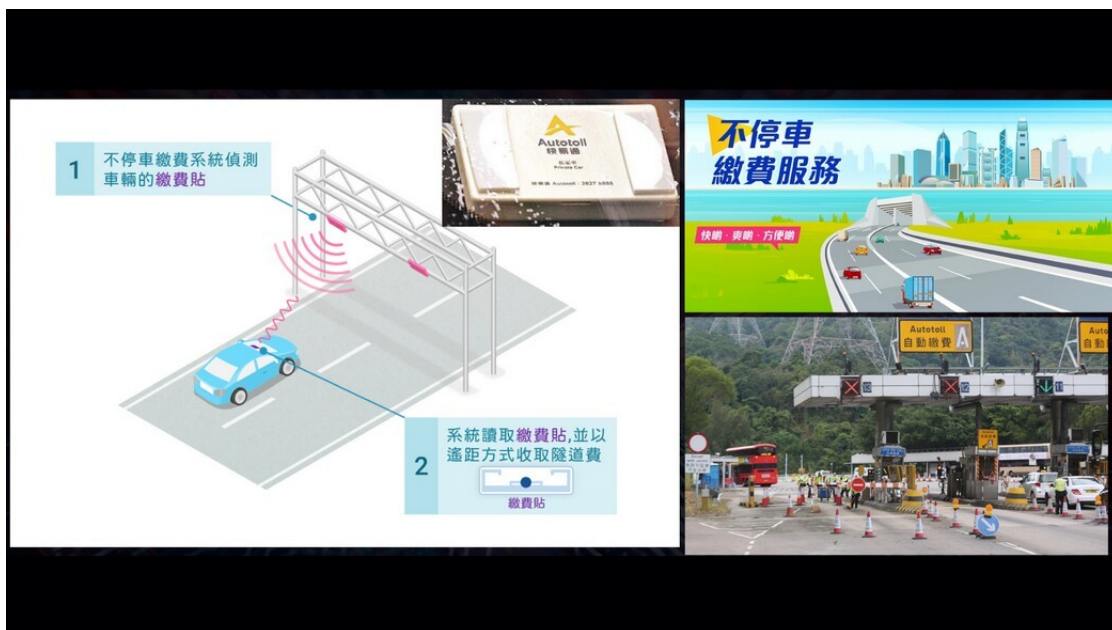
1 不停車繳費系統偵測車輛的繳費貼

2 系統讀取繳費貼,並以遙距方式收取隧道費

繳費貼

Autotoll
快易通
私家車
Private Car
快易通 Autotoll : 2827 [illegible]

不停車繳費服務

快啲 · 爽啲 · 方便啲

Autotoll
自動繳費

Auto
自動